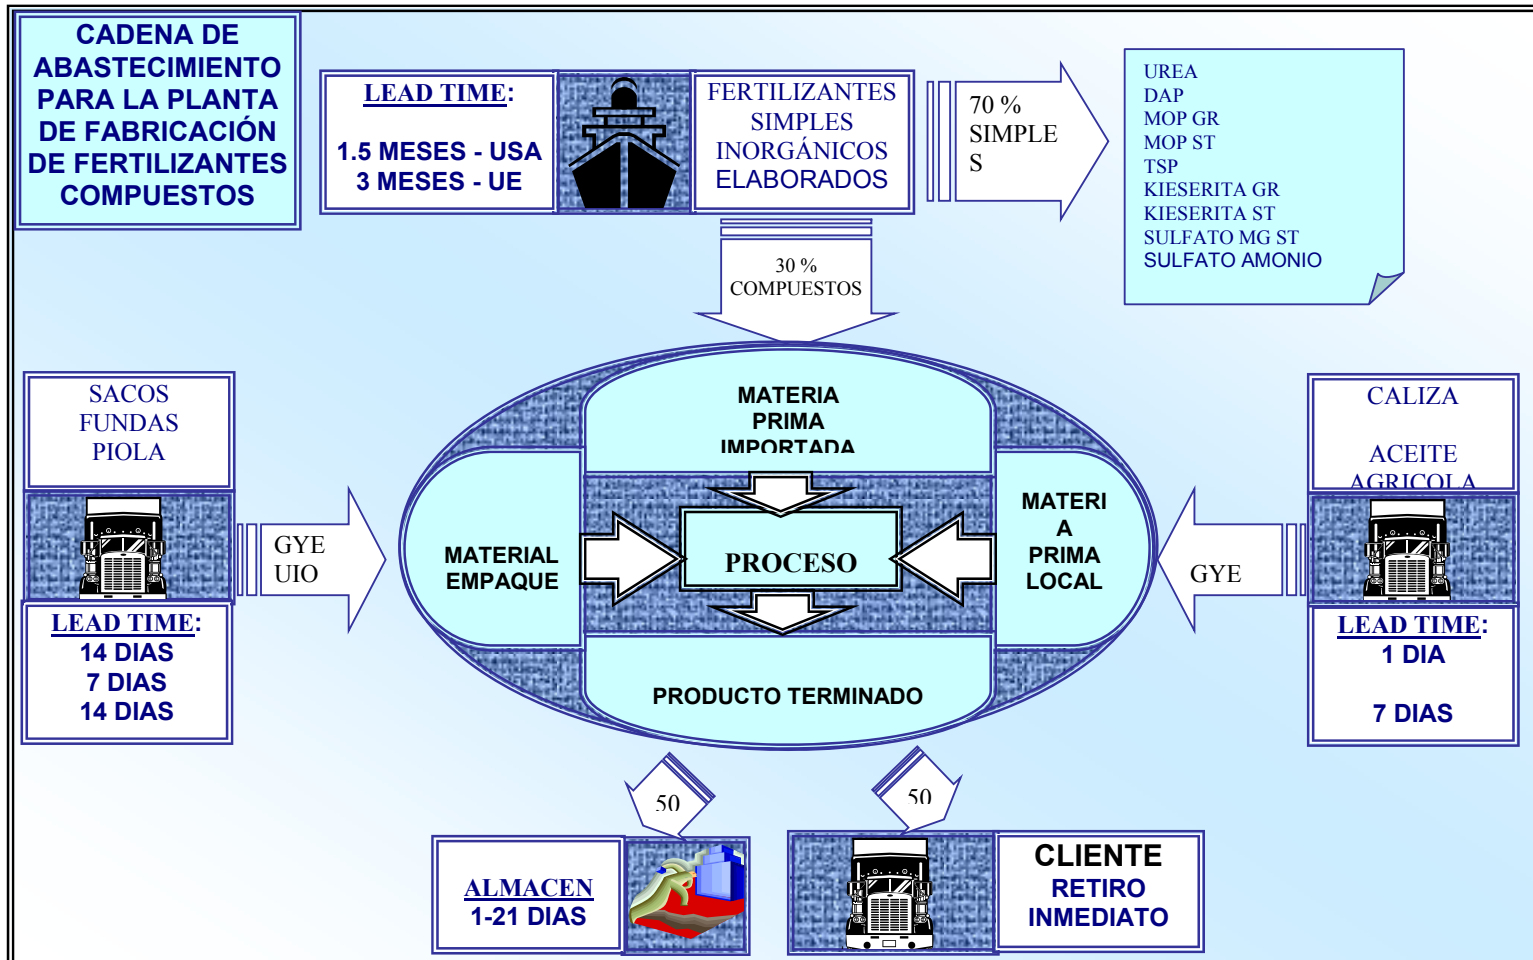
CADENA DE ABASTECIMIENTO PARA LA PLANTA DE FABRICACIÓN DE FERTILIZANTES COMPUESTOS

LEAD TIME:
1.5 MESES - USA
3 MESES - UE

FERTILIZANTES SIMPLES INORGÁNICOS ELABORADOS

70 % SIMPLE S

UREA
DAP
MOP GR
MOP ST
TSP
KIESERITA GR
KIESERITA ST
SULFATO MG ST
SULFATO AMONIO

30 % COMPUESTOS

SACOS
FUNDAS
PIOLA

GYE
UIO

LEAD TIME:
14 DIAS
7 DIAS
14 DIAS

MATERIA PRIMA IMPORTADA

MATERIAL EMPAQUE

PROCESO

MATERI A PRIMA LOCAL

PRODUCTO TERMINADO

CALIZA

ACEITE AGRICOLA

GYE

LEAD TIME:
1 DIA

7 DIAS

50

50

ALMACEN
1-21 DIAS

CLIENTE
RETIRO INMEDIATO